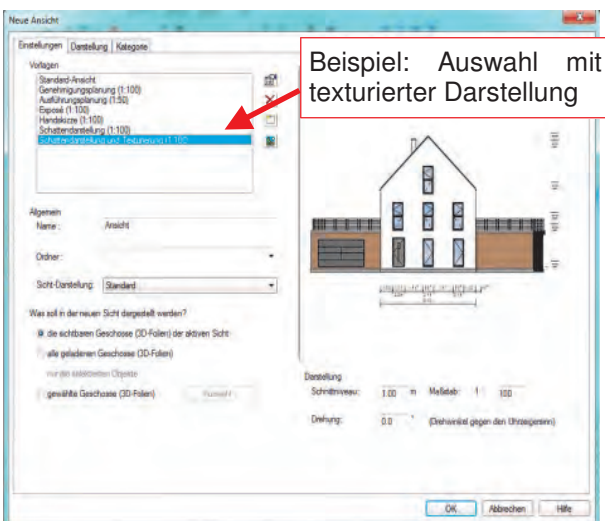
Neue Ansicht

Einstellungen | Darstellung | Kategorie

Vorlagen

Standard-Ansicht
Genehmigungsplanung (1:100)
Ausführungsplanung (1:50)
Exposé (1:100)
Handskizze (1:100)
Schattendarstellung (1:100)
Schattendarstellung und Texturierung (1:100)

Beispiel: Auswahl mit texturierter Darstellung

Allgemein

Name: Ansicht

Ordner:

Sicht-Darstellung: Standard

Was soll in der neuen Sicht dargestellt werden?

die sichtbaren Geschosse (3D-Folien) der aktiven Sicht

alle geladenen Geschosse (3D-Folien)

nur die selektierten Objekte

gewählte Geschosse (3D-Folien) Auswahl

Darstellung

Schnittniveau: 1.00 m Maßstab: 1 : 100

Drehung: 0.0 ° (Drehwinkel gegen den Uhrzeigersinn)

OK | Abbrechen | Hilfe